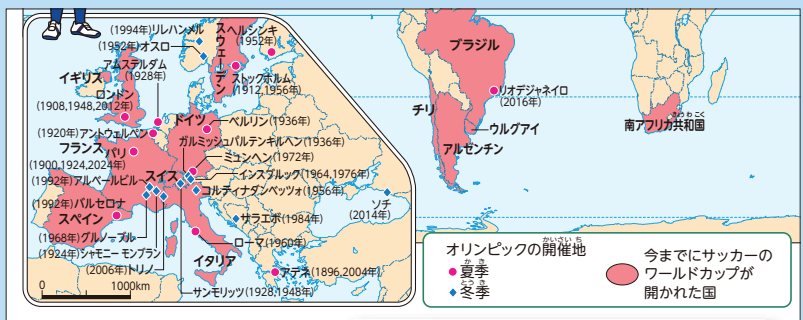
(1994年)リレハンメル
(1952年)オスロ
ヘルシンキ
(1952年)
スウェーデン
ストックホルム
(1912,1956年)
アムステルダム
(1928年)
イギリス
ロンドン
(1908,1948,2012年)
ドイツ
ベルリン(1936年)
(1920年)アントウェルペン
ガルミッシュパルテンキルヘン(1936年)
フランス
パリ
(1900,1924,2024年)
ミュンヘン(1972年)
(1992年)アルベールビル
スイス
インスブルック(1964,1976年)
コルティナダンペッツォ(1956年)
(1992年)バルセロナ
スペイン
サラエボ(1984年)
ソチ
(2014年)
(1968年)グルノーブル
(1924年)シャモニー・モンブラン
(2006年)トリノ
ローマ(1960年)
イタリア
アテネ(1896,2004年)
0
1000km
サンモリッツ(1928,1948年)
ブラジル
リオデジャネイロ
(2016年)
チリ
ウルグアイ
アルゼンチン
南アフリカ共和国
オリンピックの開催地
夏季
冬季
今までにサッカーのワールドカップが開かれた国